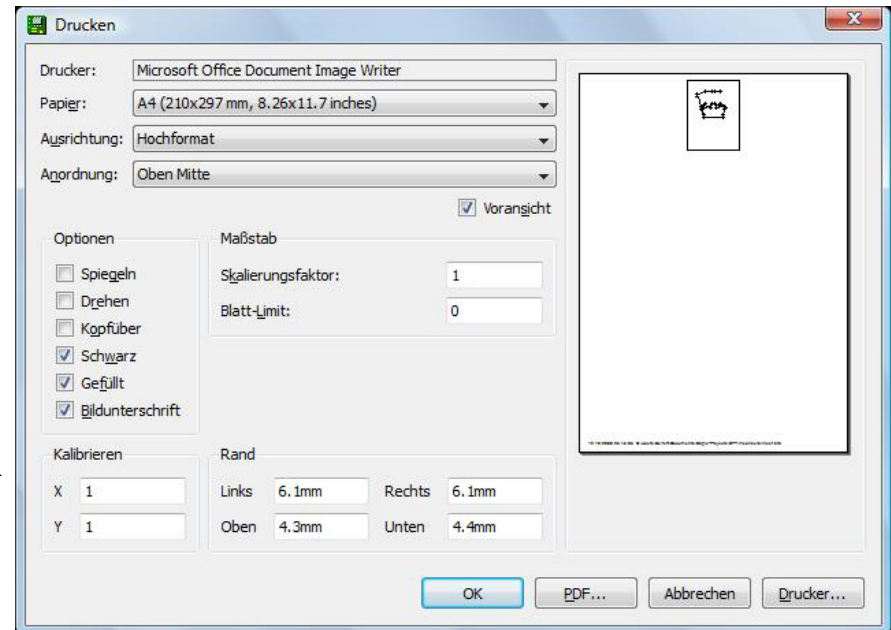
Drucken

Drucker: Microsoft Office Document Image Writer

Papier: A4 (210x297 mm, 8.26x11.7 inches)

Ausrichtung: Hochformat

Anordnung: Oben Mitte

Voransicht

Optionen

Spiegeln

Drehen

Kopfüber

Schwarz

Gefüllt

Bildunterschrift

Maßstab

Skalierungsfaktor: 1

Blatt-Limit: 0

Kalibrieren

X 1

Y 1

Rand

Links 6.1mm

Rechts 6.1mm

Oben 4.3mm

Unten 4.4mm

OK

PDF...

Abbrechen

Drucker...